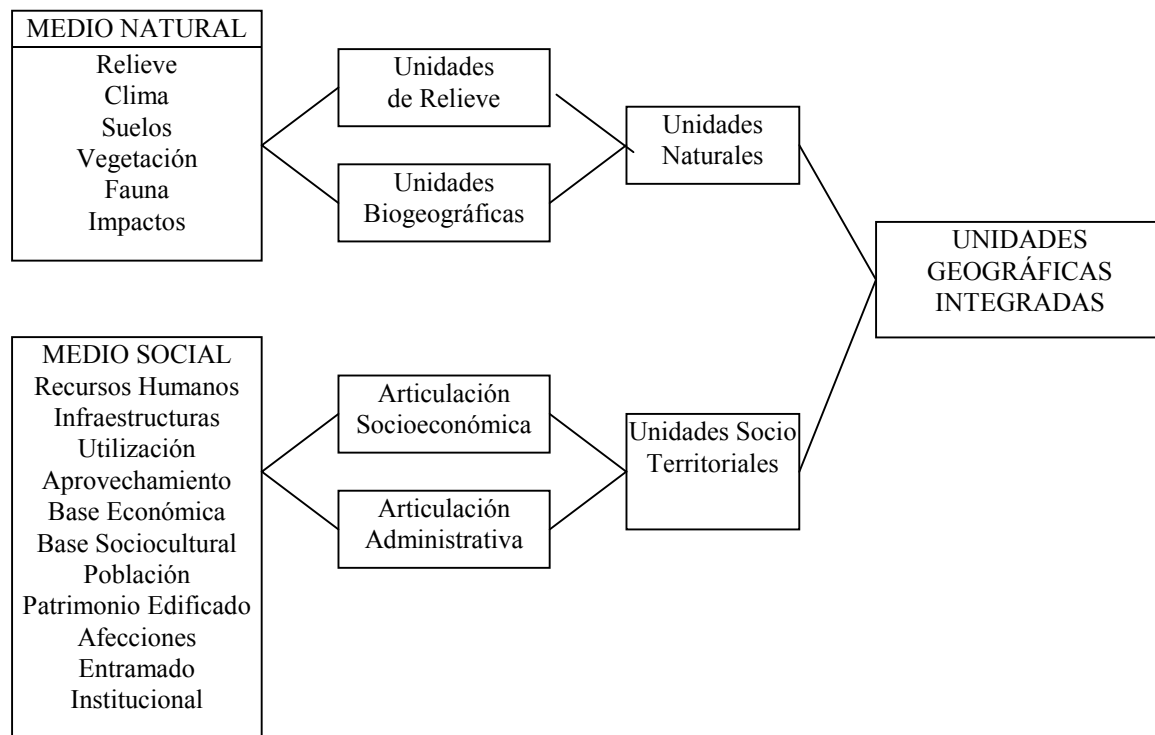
MEDIO NATURAL
Relieve
Clima
Suelos
Vegetación
Fauna
Impactos

Unidades de Relieve

Unidades Biogeográficas

Unidades Naturales

UNIDADES GEOGRÁFICAS INTEGRADAS

MEDIO SOCIAL
Recursos Humanos
Infraestructuras
Utilización
Aprovechamiento
Base Económica
Base Sociocultural
Población
Patrimonio Edificado
Afecciones
Entramado
Institucional

Articulación Socioeconómica

Articulación Administrativa

Unidades Socio Territoriales